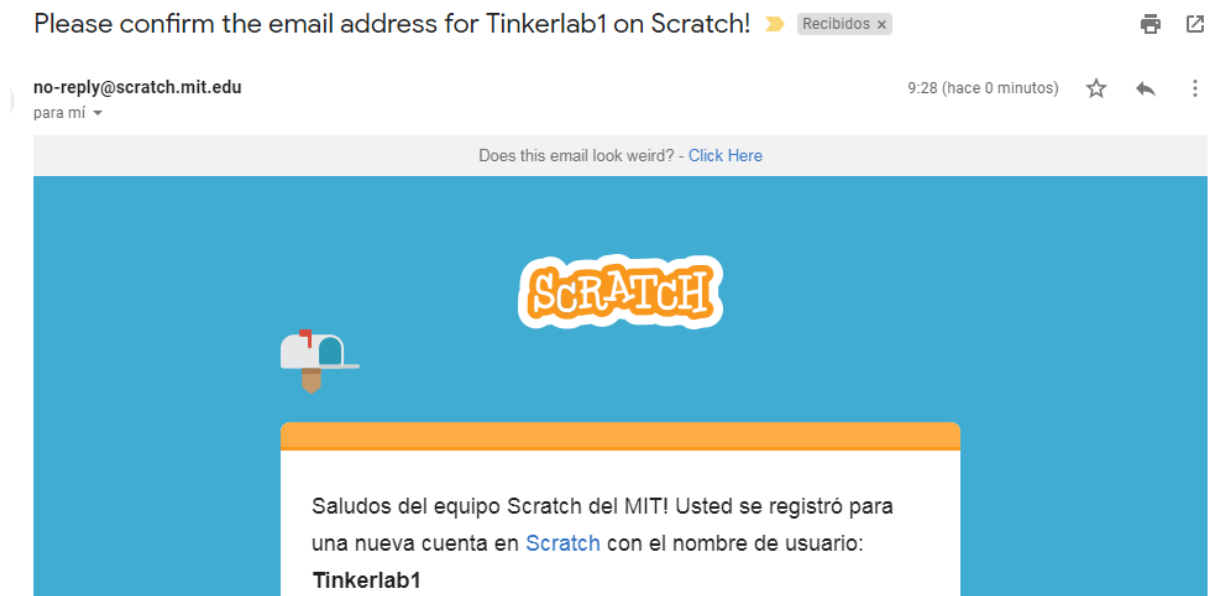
Please confirm the email address for Tinkerlab1 on Scratch! Recibidos ×

no-reply@scratch.mit.edu
para mí

9:28 (hace 0 minutos)

Does this email look weird? - Click Here

SCRATCH

Saludos del equipo Scratch del MIT! Usted se registró para una nueva cuenta en Scratch con el nombre de usuario: Tinkerlab1